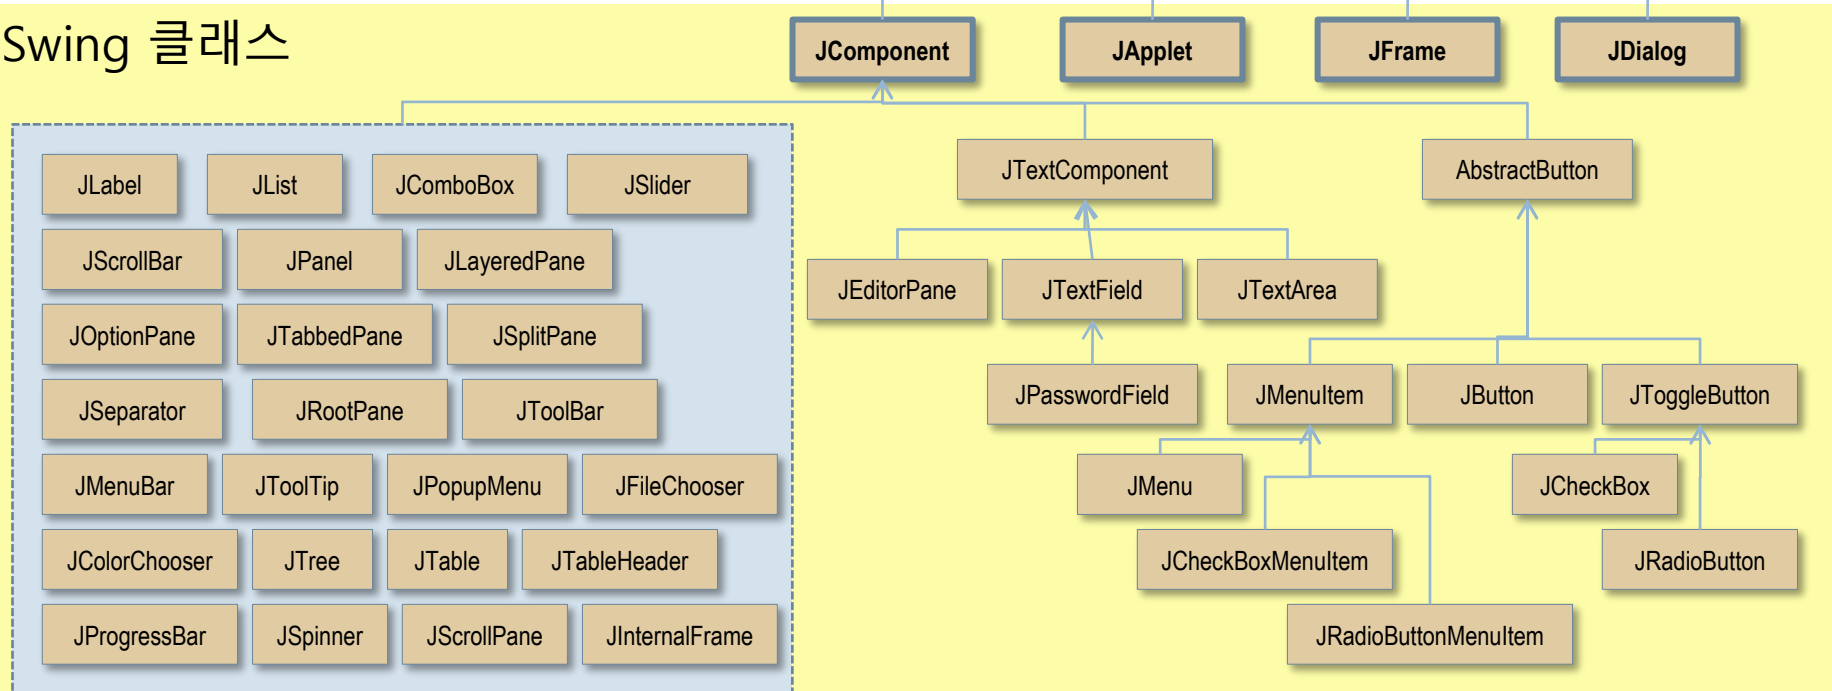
Swing 클래스

JComponent
JApplet
JFrame
JDialog

JLabel
JList
JComboBox
JSlider
JScrollBar
JPanel
JLayeredPane
JOptionPane
JTabbedPane
JSplitPane
JSeparator
JRootPane
JToolBar
JMenuBar
JToolTip
JPopupMenu
JFileChooser
JColorChooser
JTree
JTable
JTableHeader
JProgressBar
JSpinner
JScrollPane
JInternalFrame

JTextComponent
AbstractButton
JEditorPane
JTextField
JTextArea
JPasswordField
JMenuItem
JButton
JToggleButton
JMenu
JCheckBox
JCheckBoxMenuItem
JRadioButton
JRadioButtonMenuItem